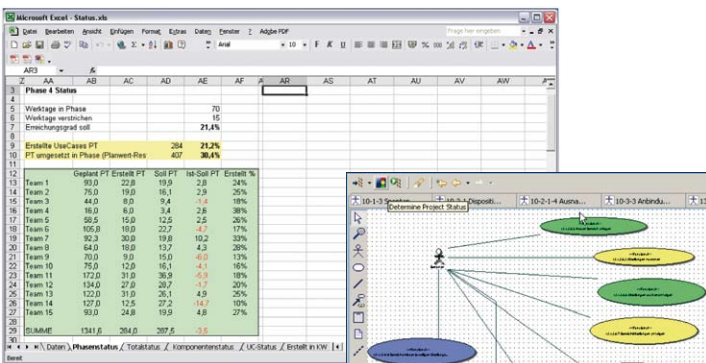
Microsoft Excel - Status.xls

Datei Bearbeiten Ansicht Einfügen Format Extras Daten Fenster ? Adobe PDF

Frage hier eingeben

Arial 10 F K U

AR3 fx

| Z | AA | AB | AC | AD | AE | AF |
|---|---|---|---|---|---|---|
| 3 | Phase 4 Status | | | | | |
| 4 | | | | | | |
| 5 | Werktage in Phase | | | | 70 | |
| 6 | Werktage verstrichen | | | | 15 | |
| 7 | Erreichungsgrad soll | | | | 21,4% | |
| 8 | | | | | | |
| 9 | Erstellte UseCases PT | | | 284 | 21,2% | |
| 10 | PT umgesetzt in Phase (Planwert-Res | | | 407 | 30,4% | |
| 11 | | | | | | |
| 12 | | Geplant PT | Erstellt PT | Soll PT | Ist-Soll PT | Erstellt % |
| 13 | Team 1 | 93,0 | 22,8 | 19,9 | 2,8 | 24% |
| 14 | Team 2 | 75,0 | 19,0 | 16,1 | 2,9 | 25% |
| 15 | Team 3 | 44,0 | 8,0 | 9,4 | -1,4 | 18% |
| 16 | Team 4 | 16,0 | 6,0 | 3,4 | 2,6 | 38% |
| 17 | Team 5 | 58,5 | 15,0 | 12,5 | 2,5 | 26% |
| 18 | Team 6 | 105,8 | 18,0 | 22,7 | -4,7 | 17% |
| 19 | Team 7 | 92,3 | 30,0 | 19,8 | 10,2 | 33% |
| 20 | Team 8 | 64,0 | 18,0 | 13,7 | 4,3 | 28% |
| 21 | Team 9 | 70,0 | 9,0 | 15,0 | -6,0 | 13% |
| 22 | Team 10 | 75,0 | 12,0 | 16,1 | -4,1 | 16% |
| 23 | Team 11 | 172,0 | 31,0 | 36,9 | -5,9 | 18% |
| 24 | Team 12 | 134,0 | 27,0 | 28,7 | -1,7 | 20% |
| 25 | Team 13 | 122,0 | 31,0 | 26,1 | 4,9 | 25% |
| 26 | Team 14 | 127,0 | 13,0 | 27,2 | -14,7 | 10% |
| 27 | Team 15 | 93,0 | 24,8 | 19,9 | 4,8 | 27% |
| 28 | | | | | | |
| 29 | SUMME | 1341,6 | 284,0 | 287,5 | -3,5 | |

Daten / Phasenstatus / Totalstatus / Komponentenstatus / UC-Status / Erstellt in KW

Bereit

AG AR AS AT AU AV AW

10-1-3 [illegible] 10-2-1 Dispositi... 10-2-1-4 Ausna... 10-3-3 Anbindu... 13

Determine Project Status